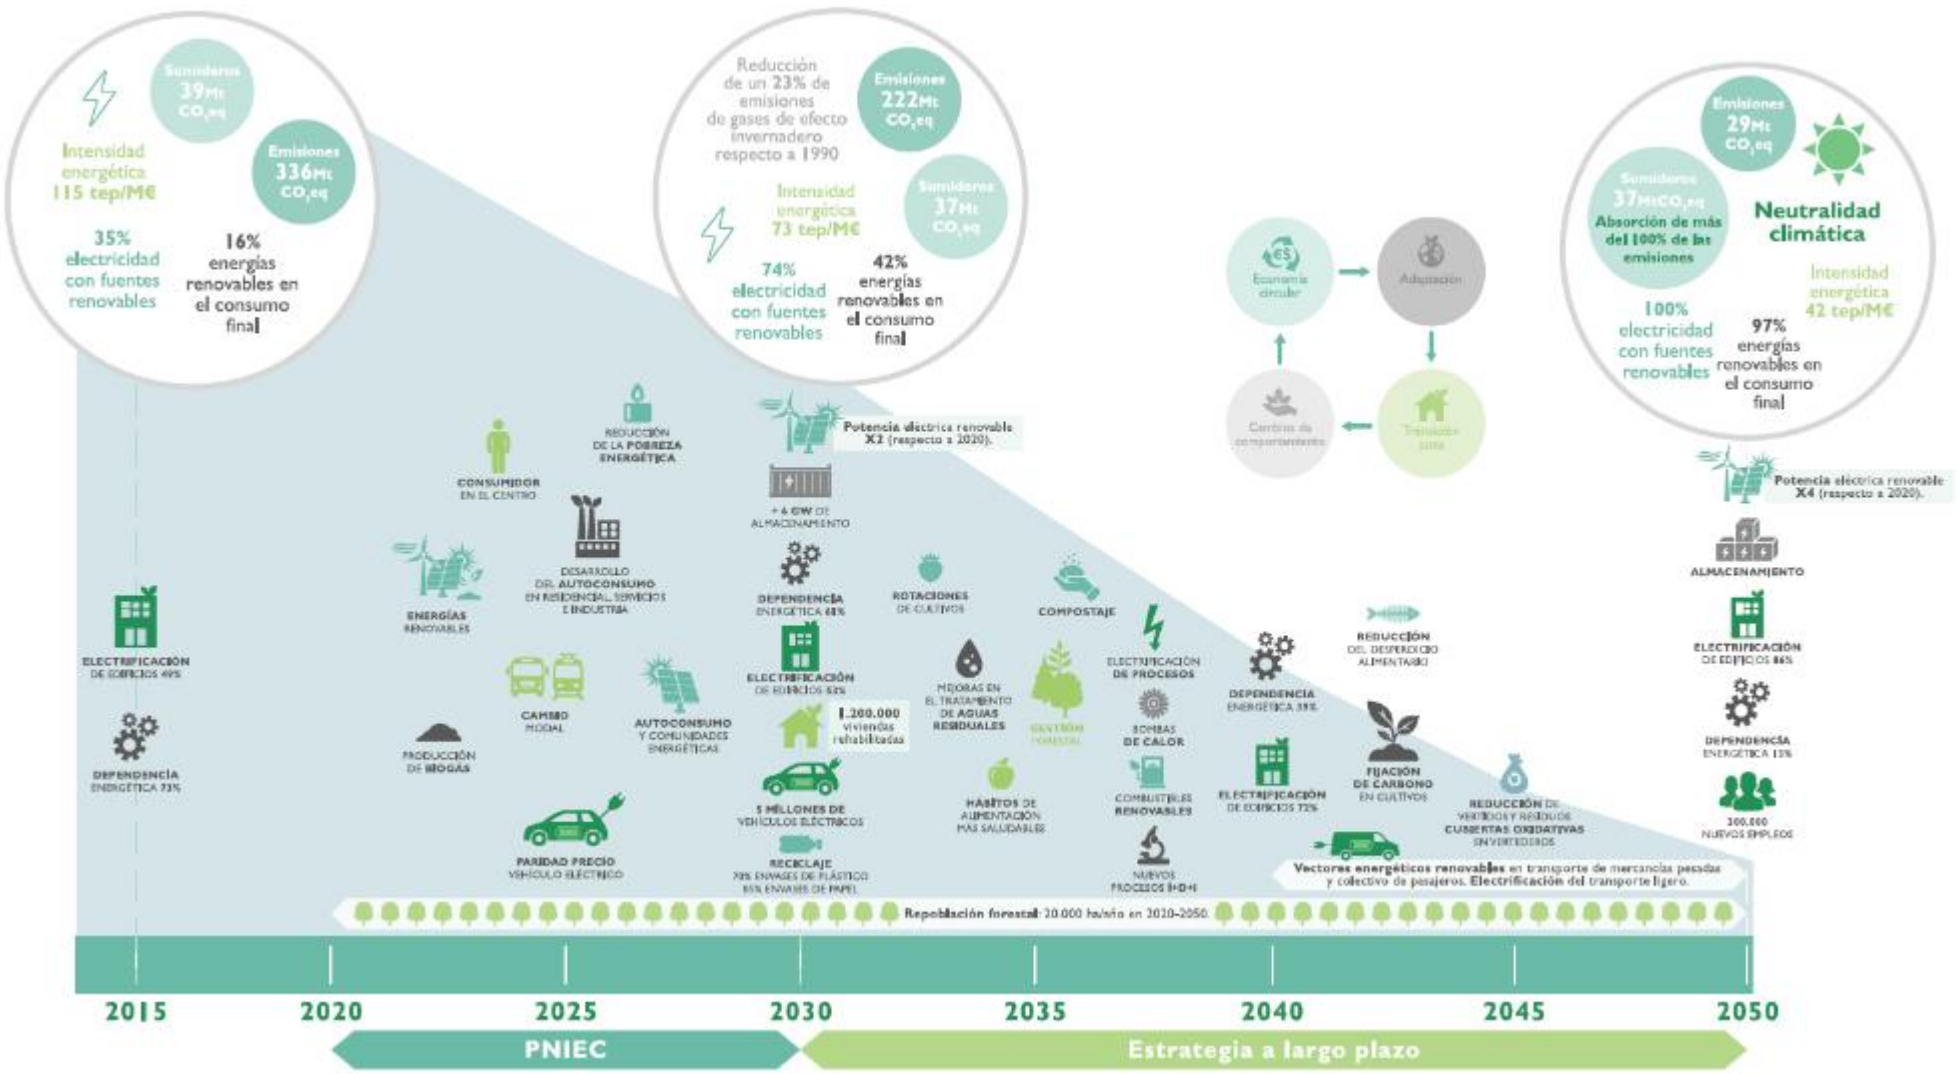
Sumideros 39Mt CO₂eq

Emisiones 336Mt CO₂eq

Intensidad energética 115 tep/M€

35% electricidad con fuentes renovables

16% energías renovables en el consumo final

Reducción de un 23% de emisiones de gases de efecto invernadero respecto a 1990

Emisiones 222Mt CO₂eq

Intensidad energética 73 tep/M€

Sumideros 37Mt CO₂eq

74% electricidad con fuentes renovables

42% energías renovables en el consumo final

Economía circular

Adaptación

Cambio de comportamiento

Transición justa

Emisiones 29Mt CO₂eq

Sumideros 37MtCO₂eq Absorción de más del 100% de las emisiones

Neutralidad climática

Intensidad energética 42 tep/M€

100% electricidad con fuentes renovables

97% energías renovables en el consumo final

ELECTRIFICACIÓN DE EDIFICIOS 49%

DEPENDENCIA ENERGÉTICA 73%

ENERGÍAS RENOVABLES

PRODUCCIÓN DE BIOGÁS

CONSUMIDOR EN EL CENTRO

CAMBIO MODAL

PARIDAD PRECIO VEHÍCULO ELÉCTRICO

REDUCCIÓN DE LA POBREZA ENERGÉTICA

DESARROLLO DEL AUTOCONSUMO EN RESIDENCIAL, SERVICIOS E INDUSTRIA

AUTOCONSUMO Y COMUNIDADES ENERGÉTICAS

Potencia eléctrica renovable X2 (respecto a 2020).

+ 6 GW DE ALMACENAMIENTO

DEPENDENCIA ENERGÉTICA 61%

ELECTRIFICACIÓN DE EDIFICIOS 53%

1.200.000 viviendas rehabilitadas

5 MILLONES DE VEHÍCULOS ELÉCTRICOS

RECICLAJE 70% ENVASES DE PLÁSTICO 85% ENVASES DE PAPEL

ROTACIONES DE CULTIVOS

MEJORAS EN EL TRATAMIENTO DE AGUAS RESIDUALES

HÁBITOS DE ALIMENTACIÓN MÁS SALUDABLES

COMPOSTAJE

GESTIÓN FORESTAL

ELECTRIFICACIÓN DE PROCESOS

BOMBAS DE CALOR

COMBUSTIBLES RENOVABLES

NUEVOS PROCESOS I+D+I

DEPENDENCIA ENERGÉTICA 39%

ELECTRIFICACIÓN DE EDIFICIOS 72%

REDUCCIÓN DEL DESPERDICIO ALIMENTARIO

FIJACIÓN DE CARBONO EN CULTIVOS

REDUCCIÓN DE VERTIDOS Y RESIDUOS CUBIERTAS OXIDATIVAS EN VERTEDEROS

Potencia eléctrica renovable X4 (respecto a 2020).

ALMACENAMIENTO

ELECTRIFICACIÓN DE EDIFICIOS 86%

DEPENDENCIA ENERGÉTICA 13%

300.000 NUEVOS EMPLEOS

Vectores energéticos renovables en transporte de mercancías pesadas y colectivo de pasajeros. Electrificación del transporte ligero.

Repoblación forestal: 20.000 ha/año en 2020-2050.

2015 2020 2025 2030 2035 2040 2045 2050

PNIEC

Estrategia a largo plazo